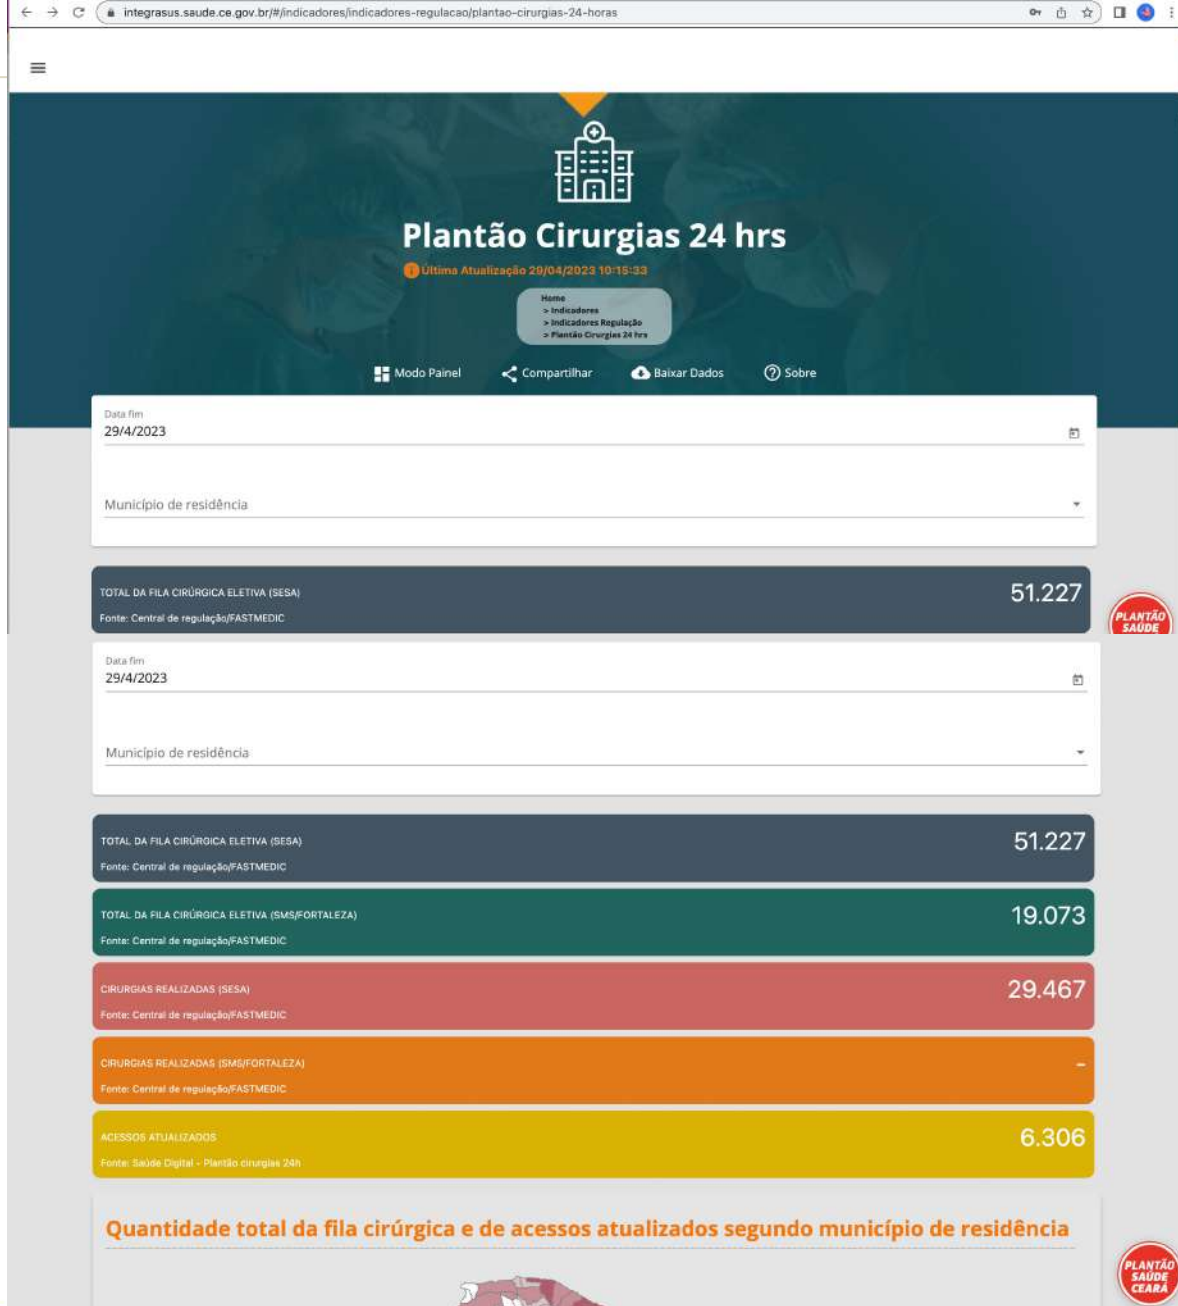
integrasus.saude.ce.gov.br/#/indicadores/indicadores-regulacao/plantao-cirurgias-24-horas

Plantão Cirurgias 24 hrs

Última Atualização 29/04/2023 10:15:33

Home
> Indicadores
> Indicadores Regulação
> Plantão Cirurgias 24 hrs

Modo Painel Compartilhar Baixar Dados Sobre

Data fim
29/4/2023

Município de residência

TOTAL DA FILA CIRÚRGICA ELETIVA (SESA) 51.227
Fonte: Central de regulação/FASTMEDIC

PLANTÃO SAÚDE

Data fim
29/4/2023

Município de residência

TOTAL DA FILA CIRÚRGICA ELETIVA (SESA) 51.227
Fonte: Central de regulação/FASTMEDIC

TOTAL DA FILA CIRÚRGICA ELETIVA (SMS/FORTALEZA) 19.073
Fonte: Central de regulação/FASTMEDIC

CIRURGIAS REALIZADAS (SESA) 29.467
Fonte: Central de regulação/FASTMEDIC

CIRURGIAS REALIZADAS (SMS/FORTALEZA) -
Fonte: Central de regulação/FASTMEDIC

ACESSOS ATUALIZADOS 6.306
Fonte: Saúde Digital - Plantão cirurgias 24h

Quantidade total da fila cirúrgica e de acessos atualizados segundo município de residência

PLANTÃO SAÚDE CEARÁ